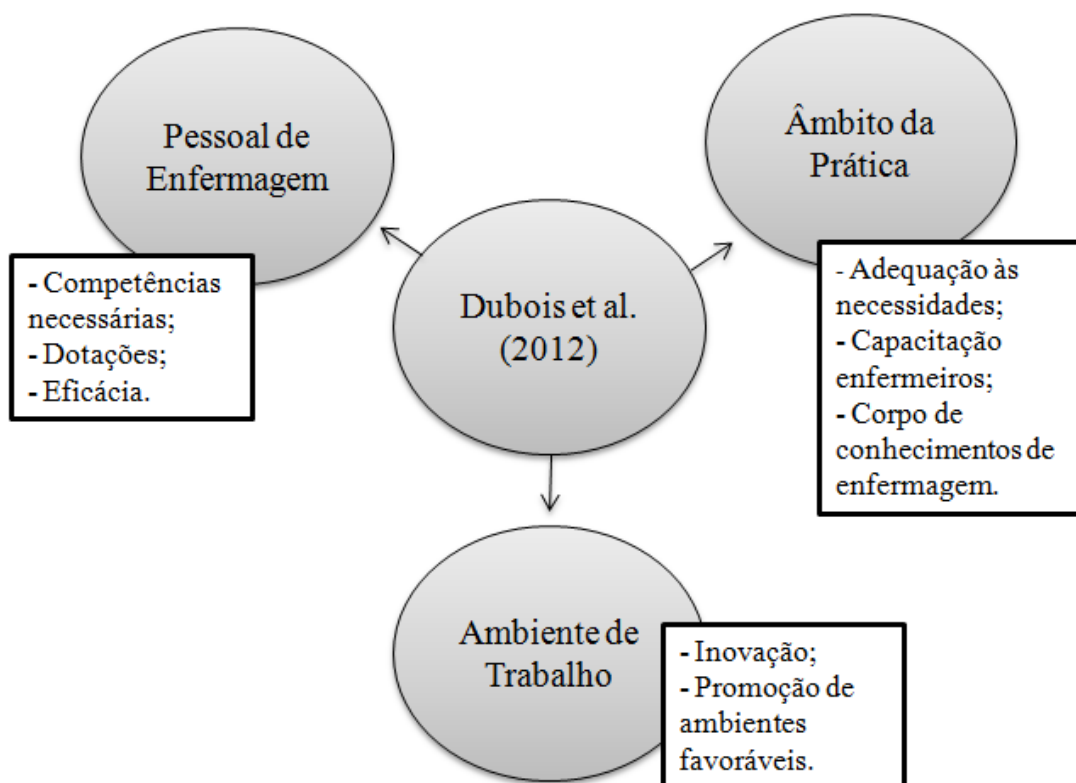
Pessoal de Enfermagem

- Competências necessárias;
- Dotações;
- Eficácia.

Âmbito da Prática

Dubois et al. (2012)

- Adequação às necessidades;
- Capacitação enfermeiros;
- Corpo de conhecimentos de enfermagem.

Ambiente de Trabalho

- Inovação;
- Promoção de ambientes favoráveis.